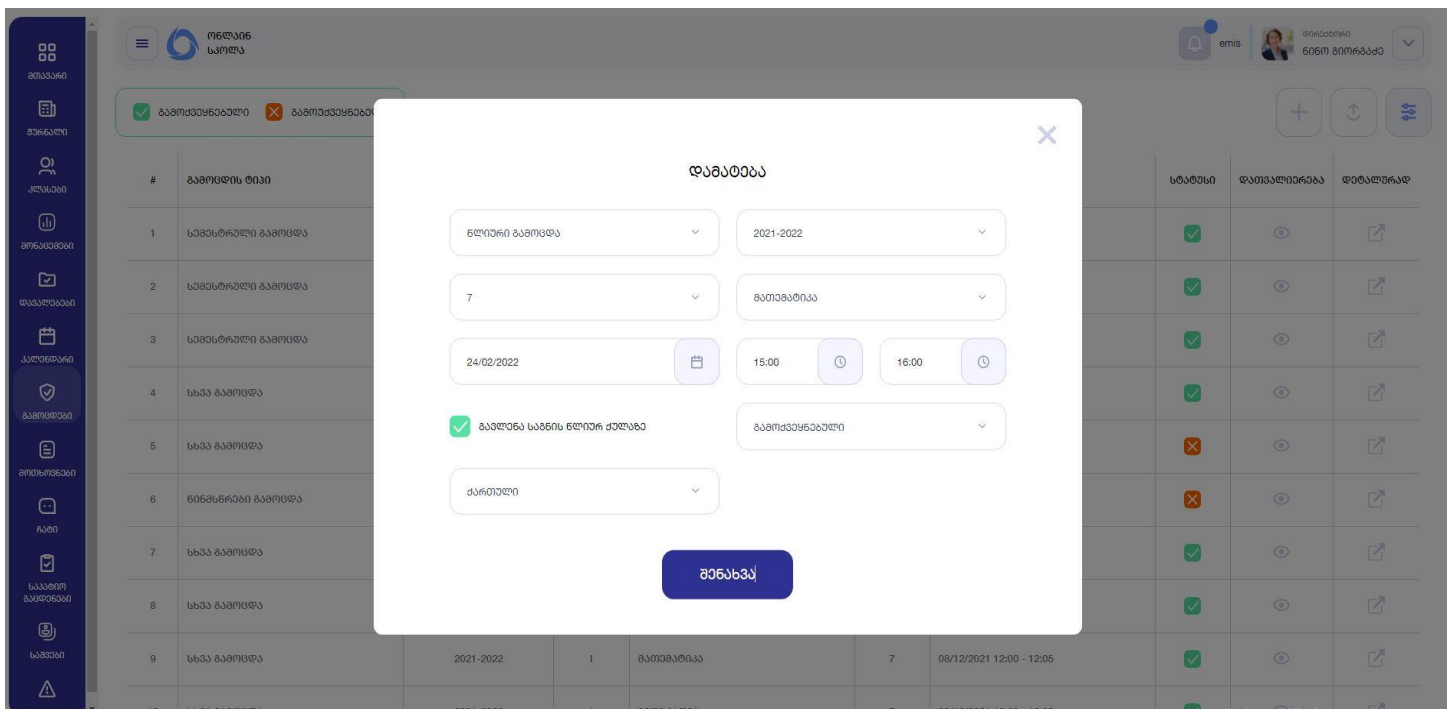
მთავარი
ჟურნალი
კლასები
მონაცემები
ფაილები
კალენდარი
გამოცდები
მოთხოვნები
ჩატი
საკითხი ბაზებიანი
საგნები

ონლაინ სკოლა

emis
ნინო გიორგაძე

გამოქვეყნებული
გამოუქვეყნებელი

| # | გამოცდის ტიპი | | | | | | სტატუსი | დათვალიერება | დეტალურად |
|---|---|---|---|---|---|---|---|---|---|
| 1 | სემესტრული გამოცდა | | | | | | | | |
| 2 | სემესტრული გამოცდა | | | | | | | | |
| 3 | სემესტრული გამოცდა | | | | | | | | |
| 4 | სხვა გამოცდა | | | | | | | | |
| 5 | სხვა გამოცდა | | | | | | | | |
| 6 | ნინასწრები გამოცდა | | | | | | | | |
| 7 | სხვა გამოცდა | | | | | | | | |
| 8 | სხვა გამოცდა | | | | | | | | |
| 9 | სხვა გამოცდა | 2021-2022 | I | მათემატიკა | 7 | 08/12/2021 12:00 - 12:05 | | | |

დამატება

წლიური გამოცდა
2021-2022
7
მათემატიკა
24/02/2022
15:00
16:00
გავლენა საგნის წლიურ ქულაზე
გამოქვეყნებული
ქართული
შენახვა